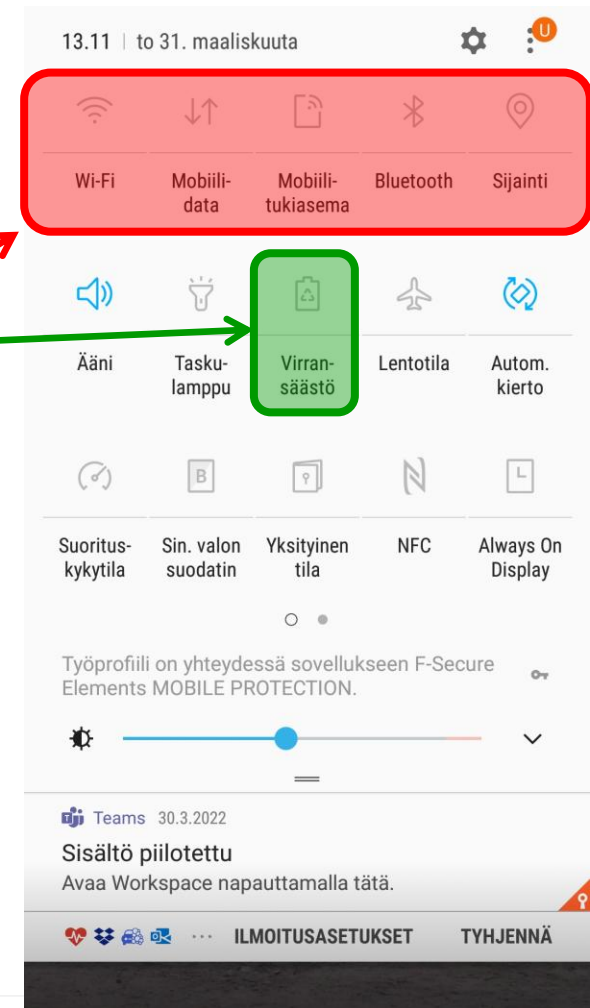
13.11 | to 31. maaliskuuta

U

Wi-Fi

Mobiilidata

Mobiilitukiasema

Bluetooth

Sijainti

Ääni

Taskulamppu

Virransäästö

Lentotila

Autom. kierto

B

Suorituskykytila

Sin. valon suodatin

Yksityinen tila

NFC

Always On Display

Työprofiili on yhteydessä sovellukseen F-Secure Elements MOBILE PROTECTION.

Teams 30.3.2022

Sisältö piilotettu

Avaa Workspace napauttamalla tätä.

··· ILMOITUSASETUKSET

TYHJENNÄ